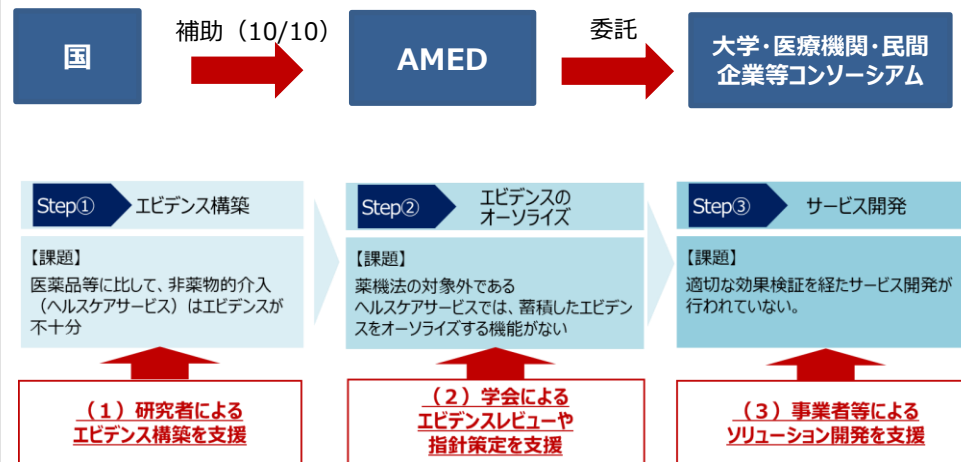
国

補助（10/10）

AMED

委託

大学・医療機関・民間企業等コンソーシアム

Step① エビデンス構築

【課題】
医薬品等に比して、非薬物的介入（ヘルスケアサービス）はエビデンスが不十分

（１）研究者による
エビデンス構築を支援

Step② エビデンスのオーソライズ

【課題】
薬機法の対象外であるヘルスケアサービスでは、蓄積したエビデンスをオーソライズする機能がない

（２）学会による
エビデンスレビューや
指針策定を支援

Step③ サービス開発

【課題】
適切な効果検証を経たサービス開発が行われていない。

（３）事業者等による
ソリューション開発を支援